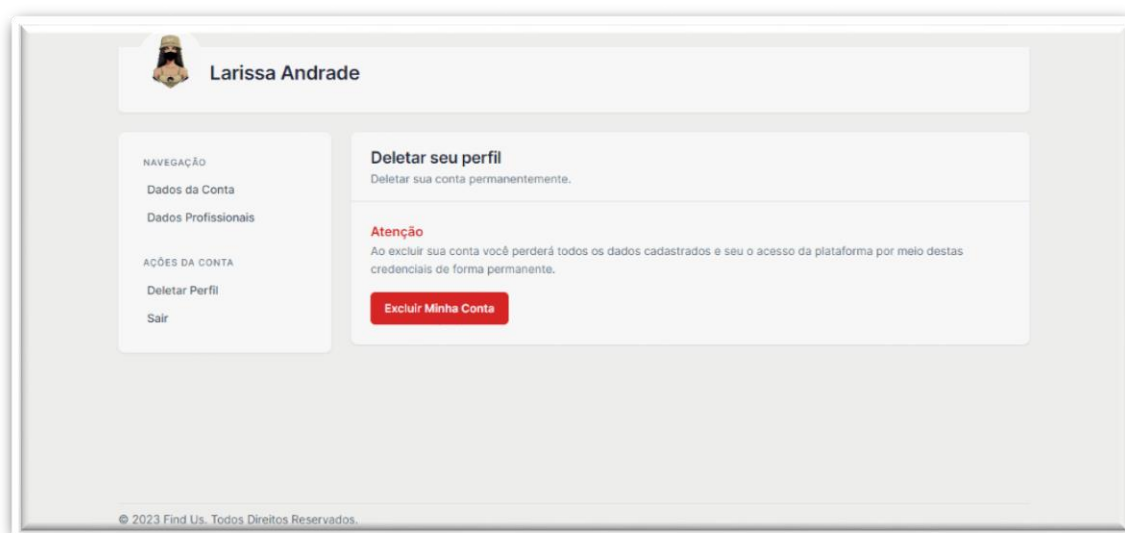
Larissa Andrade

NAVEGAÇÃO

Dados da Conta

Dados Profissionais

AÇÕES DA CONTA

Deletar Perfil

Sair

Deletar seu perfil

Deletar sua conta permanentemente.

Atenção

Ao excluir sua conta você perderá todos os dados cadastrados e seu o acesso da plataforma por meio destas credenciais de forma permanente.

Excluir Minha Conta

© 2023 Find Us. Todos Direitos Reservados.